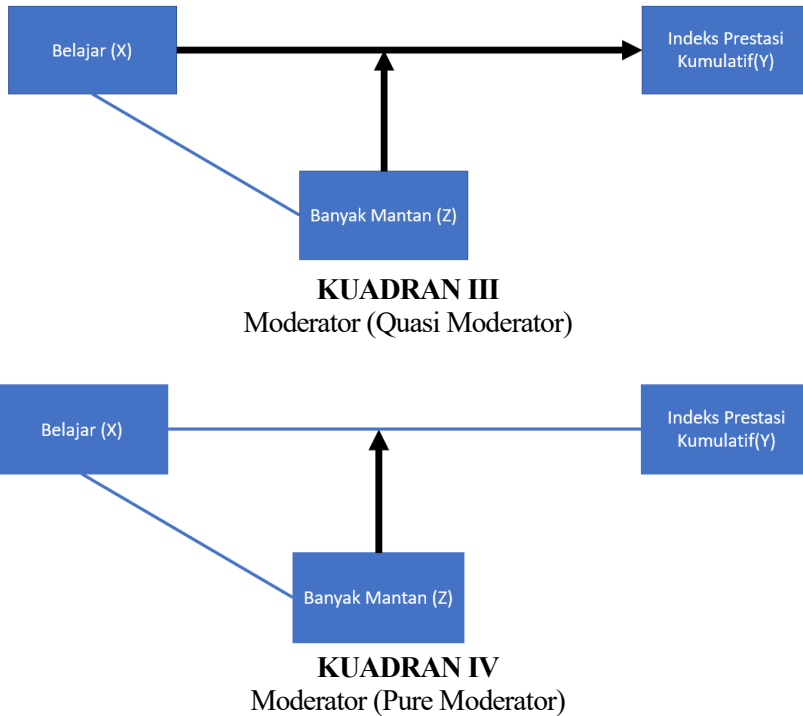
Belajar (X)

Indeks Prestasi Kumulatif(Y)

Banyak Mantan (Z)

**KUADRAN III**
Moderator (Quasi Moderator)

Belajar (X)

Indeks Prestasi Kumulatif(Y)

Banyak Mantan (Z)

**KUADRAN IV**
Moderator (Pure Moderator)